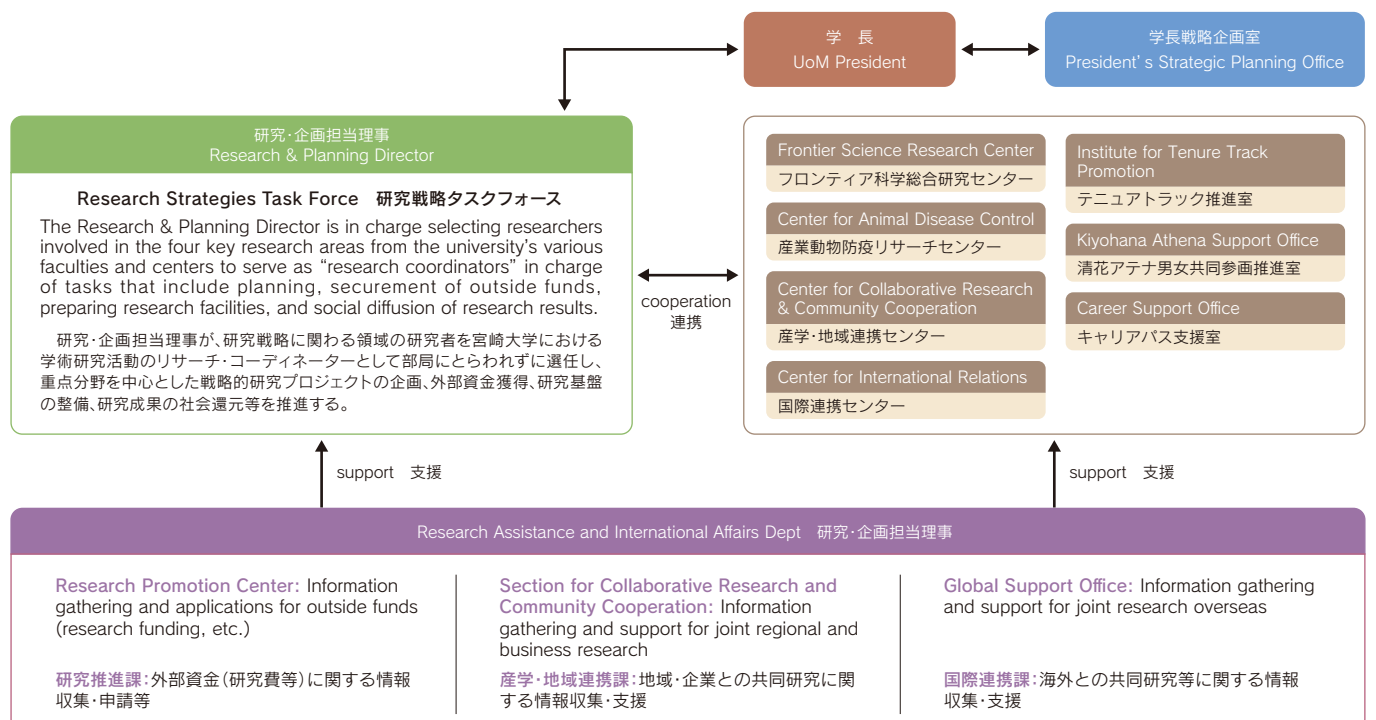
学 長
UoM President

学長戦略企画室
President' s Strategic Planning Office

研究・企画担当理事
Research & Planning Director

Research Strategies Task Force 研究戦略タスクフォース

The Research & Planning Director is in charge selecting researchers involved in the four key research areas from the university's various faculties and centers to serve as "research coordinators" in charge of tasks that include planning, securement of outside funds, preparing research facilities, and social diffusion of research results.

研究・企画担当理事が、研究戦略に関わる領域の研究者を宮崎大学における学術研究活動のリサーチ・コーディネーターとして部局にとらわれずに選任し、重点分野を中心とした戦略的研究プロジェクトの企画、外部資金獲得、研究基盤の整備、研究成果の社会還元等を推進する。

cooperation
連携

Frontier Science Research Center
フロンティア科学総合研究センター

Center for Animal Disease Control
産業動物防疫リサーチセンター

Center for Collaborative Research & Community Cooperation
産学・地域連携センター

Center for International Relations
国際連携センター

Institute for Tenure Track Promotion
テニュアトラック推進室

Kiyohana Athena Support Office
清花アテナ男女共同参画推進室

Career Support Office
キャリアパス支援室

support 支援

support 支援

Research Assistance and International Affairs Dept 研究・企画担当理事

Research Promotion Center: Information gathering and applications for outside funds (research funding, etc.)

研究推進課：外部資金（研究費等）に関する情報収集・申請等

Section for Collaborative Research and Community Cooperation: Information gathering and support for joint regional and business research

産学・地域連携課：地域・企業との共同研究に関する情報収集・支援

Global Support Office: Information gathering and support for joint research overseas

国際連携課：海外との共同研究等に関する情報収集・支援